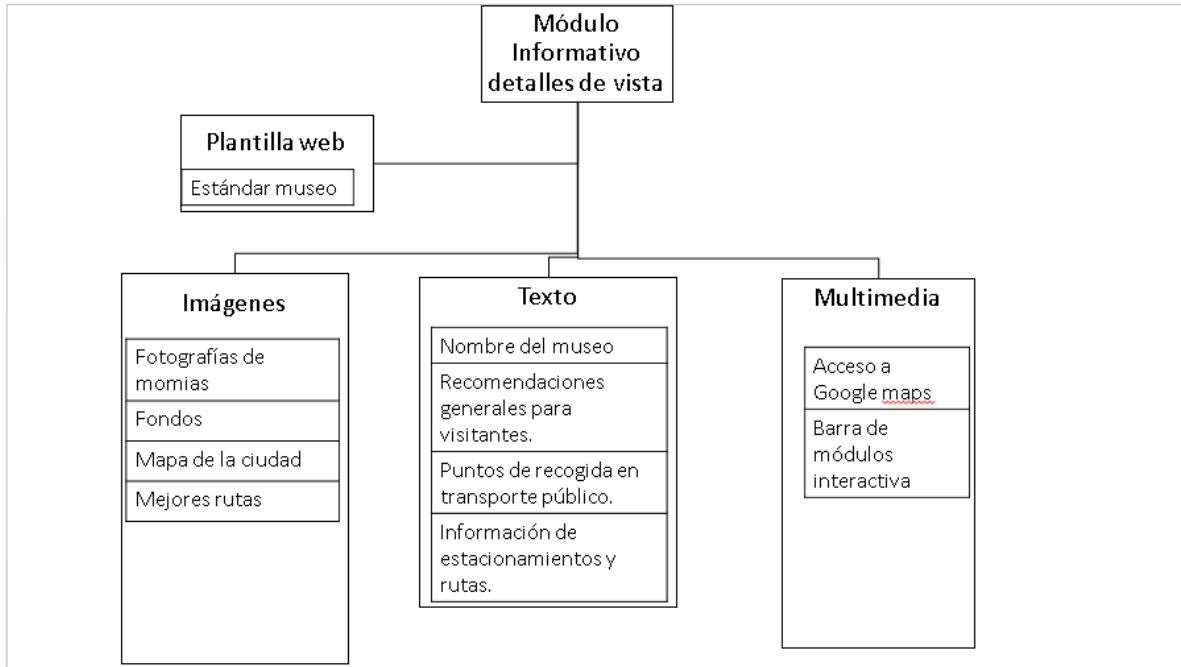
Módulo Informativo detalles de vista

Plantilla web

Estándar museo

Imágenes

Fotografías de momias

Fondos

Mapa de la ciudad

Mejores rutas

Texto

Nombre del museo

Recomendaciones generales para visitantes.

Puntos de recogida en transporte público.

Información de estacionamientos y rutas.

Multimedia

Acceso a Google maps

Barra de módulos interactiva